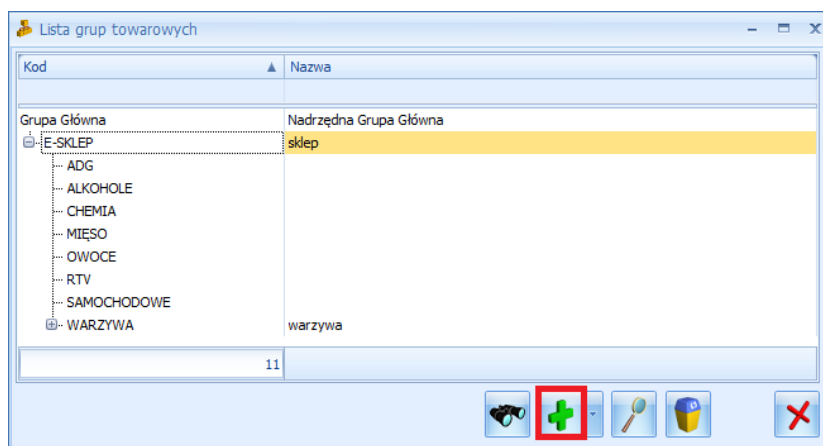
Lista grup towarowych

| Kod | Nazwa |
|---|---|
| Grupa Główna | Nadrzędna Grupa Główna |
| E-SKLEP | sklep |
| ADG | |
| ALKOHOLE | |
| CHEMIA | |
| MIĘSO | |
| OWOCE | |
| RTV | |
| SAMOCHODOWE | |
| WARZYWA | warzywa |

11